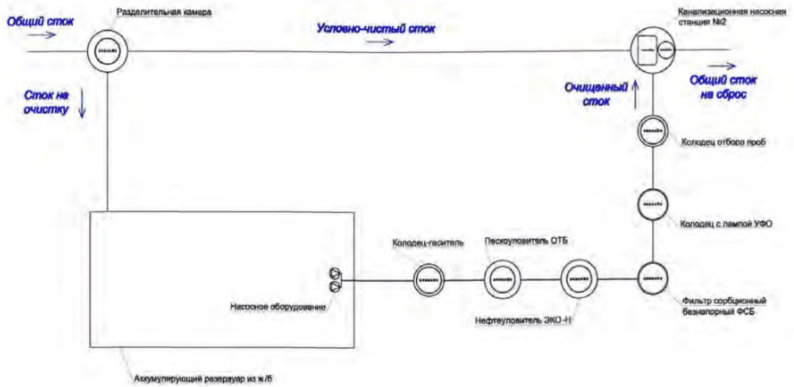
Общий сток

Разделительная камера

Условно-чистый сток

Канализационная насосная станция №2

Сток не очистку

Очищенный сток

Общий сток на сброс

Колодец отбора проб

Колодец с лампой УФО

Колодец-гаситель

Пескоуловитель ОТБ

Насосное оборудование

Нефтеуловитель ЭКО-Н

Фильтр сорбционный безнапорный ФСБ

Аккумулирующий резервуар из ж/б